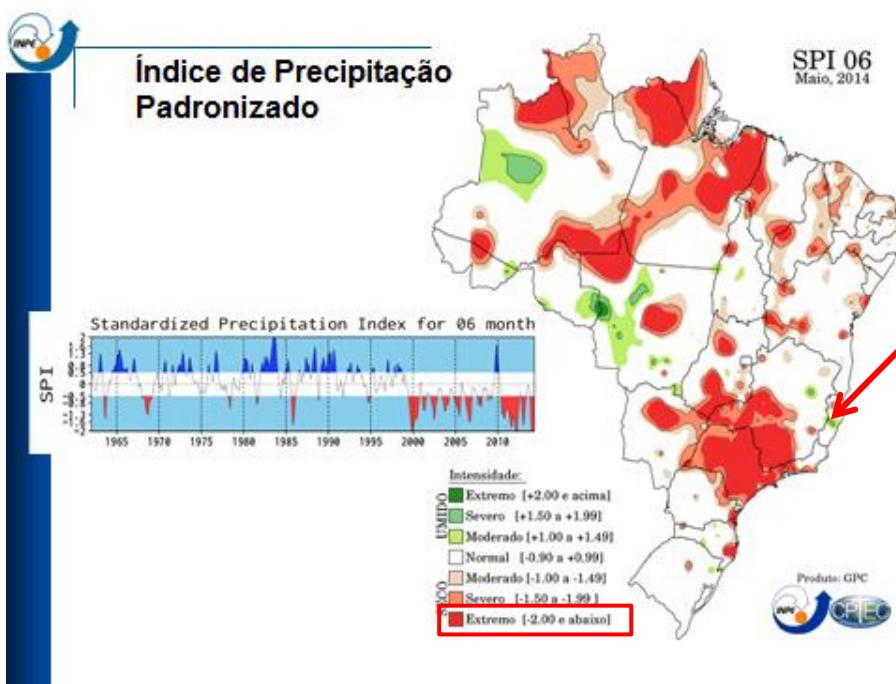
INPE

Índice de Precipitação Padronizado

SPI 06
Maio, 2014

Standardized Precipitation Index for 06 month

SPI

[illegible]

1965 1970 1975 1980 1985 1990 1995 2000 2005 2010

Intensidade:

ÚMIDO

Extremo [+2.00 e acima]
Severo [+1.50 a +1.99]
Moderado [+1.00 a +1.49]
Normal [-0.90 a +0.99]

SECO

Moderado [-1.00 a -1.49]
Severo [-1.50 a -1.99]
Extremo [-2.00 e abaixo]

Produto: GPC

INPE CPTEC